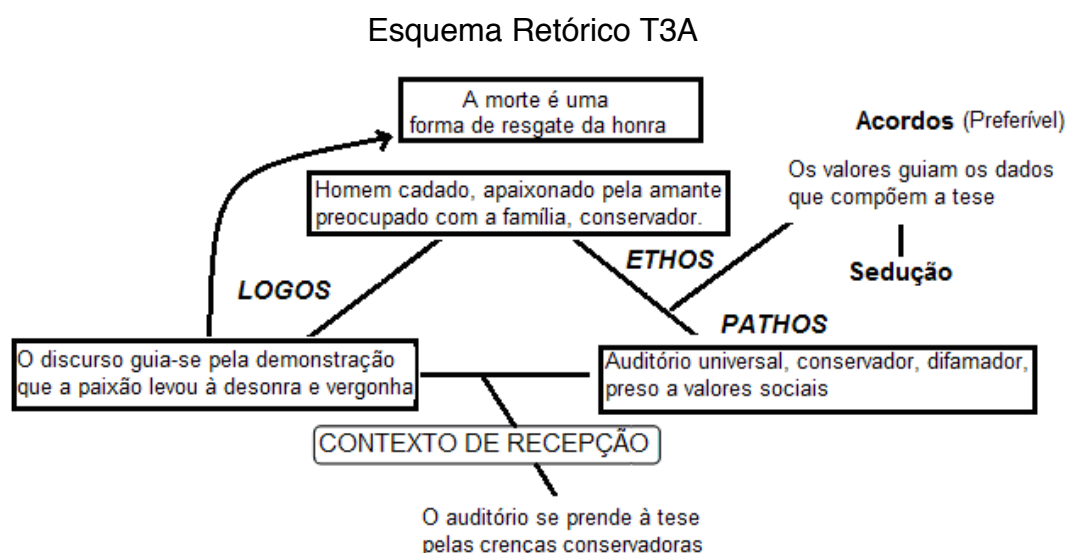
Esquema Retórico T3A

A morte é uma forma de resgate da honra

Acordos (Preferível)

Os valores guiam os dados que compõem a tese

Sedução

Homem cadado, apaixonado pela amante preocupado com a família, conservador.

ETHOS

LOGOS

PATHOS

O discurso guia-se pela demonstração que a paixão levou à desonra e vergonha

Auditório universal, conservador, difamador, preso a valores sociais

CONTEXTO DE RECEPÇÃO

O auditório se prende à tese pelas crencas conservadoras